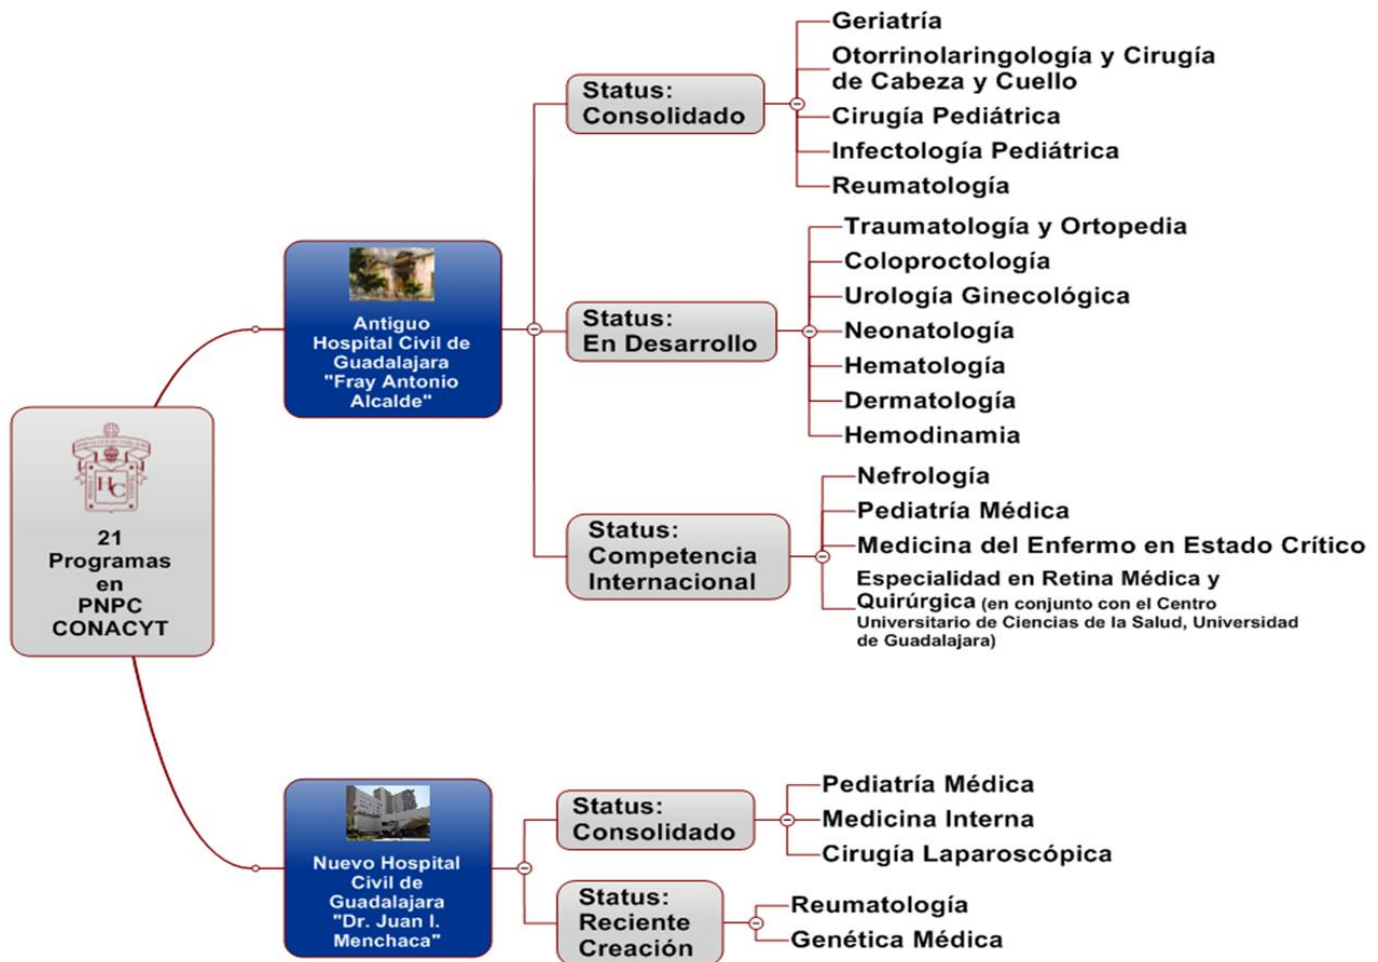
HC

21 Programas en PNPC CONACYT

Antiguo Hospital Civil de Guadalajara "Fray Antonio Alcalde"

Status: Consolidado

Geriatría
Otorrinolaringología y Cirugía de Cabeza y Cuello
Cirugía Pediátrica
Infectología Pediátrica
Reumatología

Status: En Desarrollo

Traumatología y Ortopedia
Coloproctología
Urología Ginecológica
Neonatología
Hematología
Dermatología
Hemodinamia

Status: Competencia Internacional

Nefrología
Pediatría Médica
Medicina del Enfermo en Estado Crítico
Especialidad en Retina Médica y Quirúrgica (en conjunto con el Centro Universitario de Ciencias de la Salud, Universidad de Guadalajara)

Nuevo Hospital Civil de Guadalajara "Dr. Juan I. Menchaca"

Status: Consolidado

Pediatría Médica
Medicina Interna
Cirugía Laparoscópica

Status: Reciente Creación

Reumatología
Genética Médica